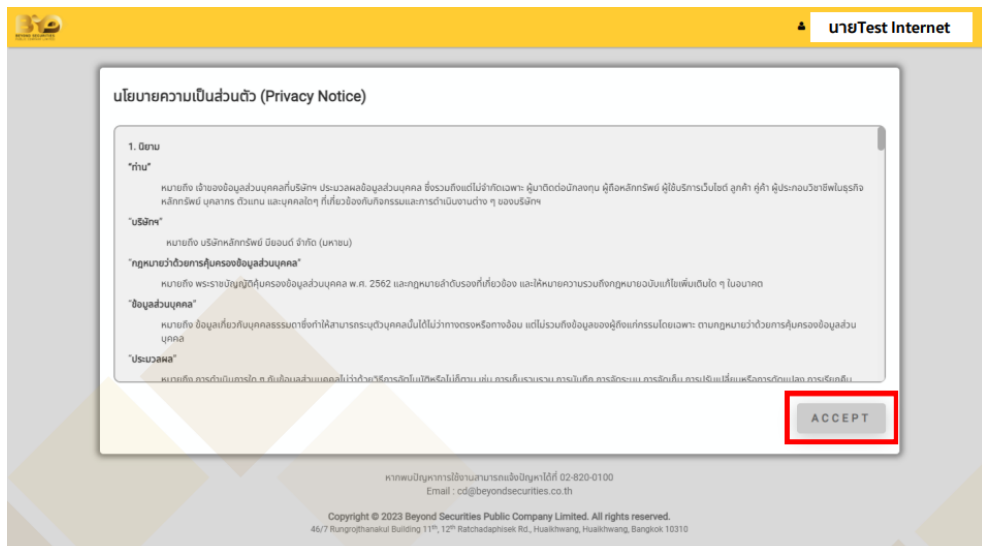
BYD BEYOND SECURITIES

นายTest Internet

นโยบายความเป็นส่วนตัว (Privacy Notice)

1. นิยาม

"ท่าน"

หมายถึง เจ้าของข้อมูลส่วนบุคคลที่บริษัทฯ ประมวลผลข้อมูลส่วนบุคคล ซึ่งรวมถึงแต่ไม่จำกัดเฉพาะ ผู้มาติดต่อนักลงทุน ผู้ถือหลักทรัพย์ ผู้ใช้บริการเว็บไซต์ ลูกค้า คู่ค้า ผู้ประกอบวิชาชีพในธุรกิจหลักทรัพย์ บุคลากร ตัวแทน และบุคคลใดๆ ที่เกี่ยวข้องกับกิจกรรมและการดำเนินงานต่าง ๆ ของบริษัทฯ

"บริษัทฯ"

หมายถึง บริษัทหลักทรัพย์ บียอนด์ จำกัด (มหาชน)

"กฎหมายว่าด้วยการคุ้มครองข้อมูลส่วนบุคคล"

หมายถึง พระราชบัญญัติคุ้มครองข้อมูลส่วนบุคคล พ.ศ. 2562 และกฎหมายลำดับรองที่เกี่ยวข้อง และให้หมายความรวมถึงกฎหมายฉบับแก้ไขเพิ่มเติมใด ๆ ในอนาคต

"ข้อมูลส่วนบุคคล"

หมายถึง ข้อมูลเกี่ยวกับบุคคลธรรมดาซึ่งทำให้สามารถระบุตัวบุคคลนั้นได้ไม่ว่าทางตรงหรือทางอ้อม แต่ไม่รวมถึงข้อมูลของผู้ถึงแก่กรรมโดยเฉพาะ ตามกฎหมายว่าด้วยการคุ้มครองข้อมูลส่วนบุคคล

"ประมวลผล"

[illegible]

ACCEPT

หากพบปัญหาการใช้งานสามารถแจ้งปัญหาได้ที่ 02-820-0100
Email : cd@beyondsecurities.co.th

Copyright © 2023 Beyond Securities Public Company Limited. All rights reserved.
46/7 Rungrojthanakul Building 11th, 12th Ratchadaphisek Rd., Huaikhwang, Huaikhwang, Bangkok 10310